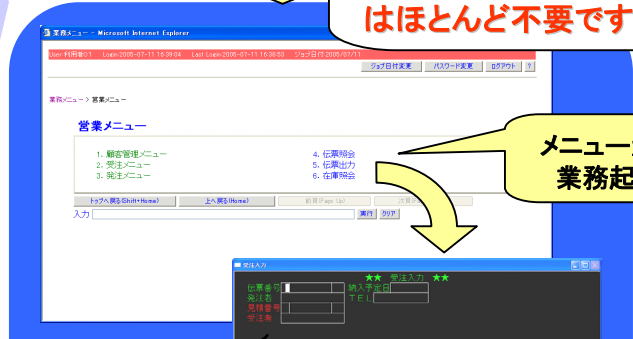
はほとんど不要です

業務メニュー - Microsoft Internet Explorer

User: 利用者01 Login:2005-07-11 16:39:04 Last Login:2005-07-11 16:36:53 ジョブ日付:2005/07/11

ジョブ日付変更 パスワード変更 ログアウト ?

業務メニュー > 営業メニュー

営業メニュー

1. 顧客管理メニュー
2. 受注メニュー
3. 発注メニュー
4. 伝票照会
5. 伝票出力
6. 在庫照会

トップへ戻る(Shift+Home) 上へ戻る(Home) 前頁(Page Up) 次頁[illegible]

入力 実行 クリア

メニュー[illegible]
業務起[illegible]

受注入力

★★ 受注入力 ★★

伝票番号
発注者
見積番号
受注先

納入予定日
TEL